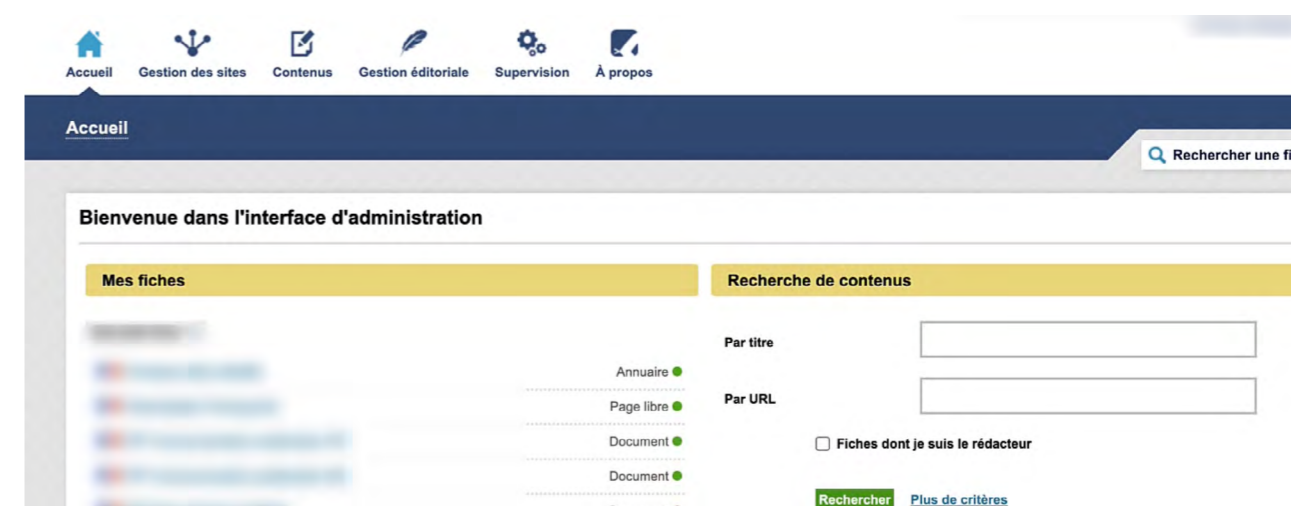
Accueil Gestion des sites Contenus Gestion éditoriale Supervision À propos

Accueil

Rechercher une fi

Bienvenue dans l'interface d'administration

Mes fiches

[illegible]

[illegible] Annuaire

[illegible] Page libre

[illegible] Document

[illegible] Document

Recherche de contenus

Par titre

Par URL

Fiches dont je suis le rédacteur

Rechercher Plus de critères